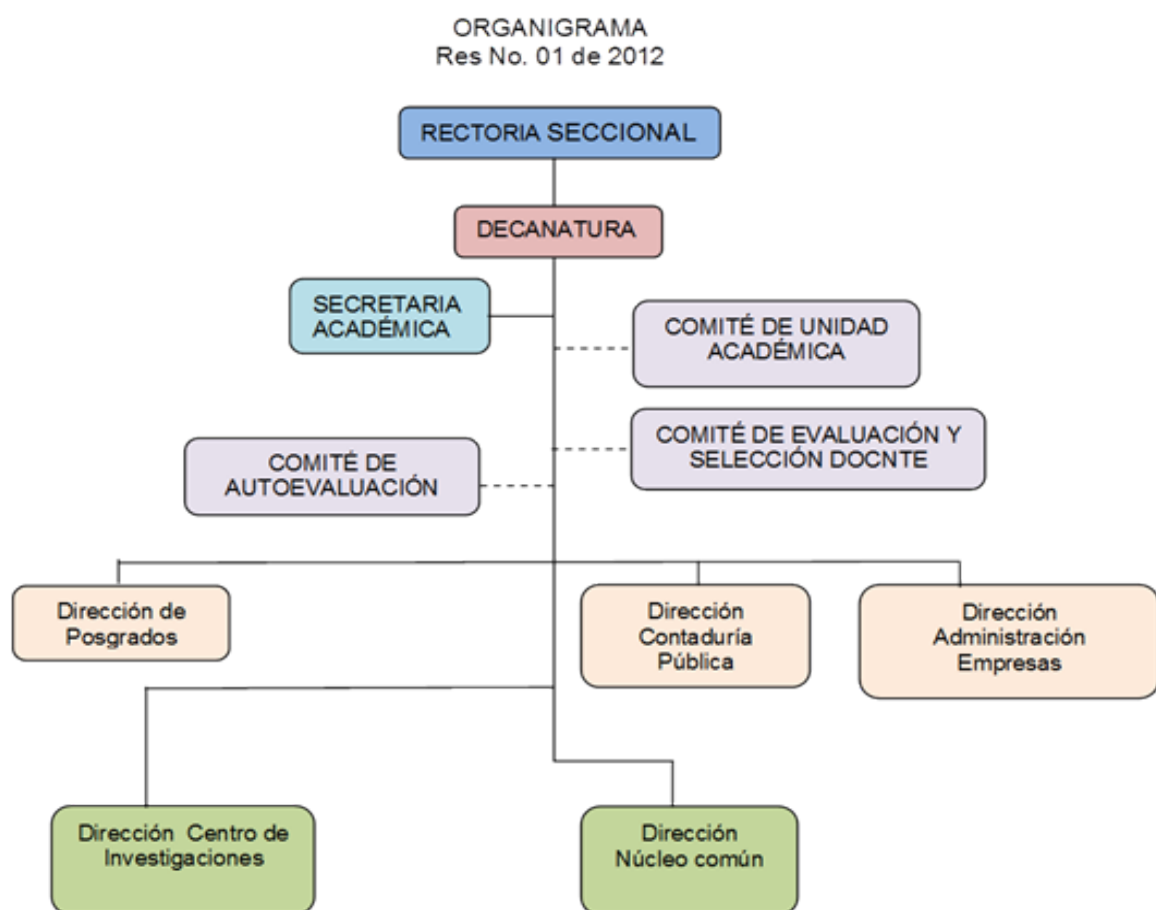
ORGANIGRAMA
Res No. 01 de 2012

RECTORIA SECCIONAL

DECANATURA

SECRETARIA ACADÉMICA

COMITÉ DE UNIDAD ACADÉMICA

COMITÉ DE EVALUACIÓN Y SELECCIÓN DOCNTE

COMITÉ DE AUTOEVALUACIÓN

Dirección de Posgrados

Dirección Contaduría Pública

Dirección Administración Empresas

Dirección Centro de Investigaciones

Dirección Núcleo común